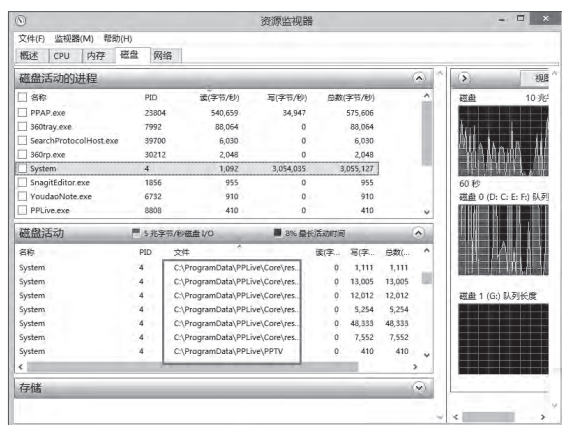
资源监视器

文件(F) 监视器(M) 帮助(H)

概述 CPU 内存 磁盘 网络

磁盘活动的进程

| 名称 | PID | 读(字节/秒) | 写(字节/秒) | 总数(字节/秒) |
|---|---|---|---|---|
| PPAP.exe | 23804 | 540,659 | 34,947 | 575,606 |
| 360tray.exe | 7992 | 88,064 | 0 | 88,064 |
| SearchProtocolHost.exe | 39700 | 6,030 | 0 | 6,030 |
| 360rp.exe | 30212 | 2,048 | 0 | 2,048 |
| System | 4 | 1,092 | 3,054,035 | 3,055,127 |
| SnagitEditor.exe | 1856 | 955 | 0 | 955 |
| YoudaoNote.exe | 6732 | 910 | 0 | 910 |
| PPLive.exe | 8808 | 410 | 0 | 410 |

磁盘活动 5 兆字节/秒磁盘 I/O 8% 最长活动时间

| 名称 | PID | 文件 | 读(字... | 写(字... | 总数(... |
|---|---|---|---|---|---|
| System | 4 | C:\ProgramData\PPLive\Core\res... | 0 | 1,111 | 1,111 |
| System | 4 | C:\ProgramData\PPLive\Core\res... | 0 | 13,005 | 13,005 |
| System | 4 | C:\ProgramData\PPLive\Core\res... | 0 | 12,012 | 12,012 |
| System | 4 | C:\ProgramData\PPLive\Core\res... | 0 | 5,254 | 5,254 |
| System | 4 | C:\ProgramData\PPLive\Core\res... | 0 | 48,333 | 48,333 |
| System | 4 | C:\ProgramData\PPLive\Core\res... | 0 | 7,552 | 7,552 |
| System | 4 | C:\ProgramData\PPLive\PPTV | 0 | 410 | 410 |

存储

视图

磁盘 10 兆

60 秒

磁盘 0 (D: C: E: F:) 队列

磁盘 1 (G:) 队列长度